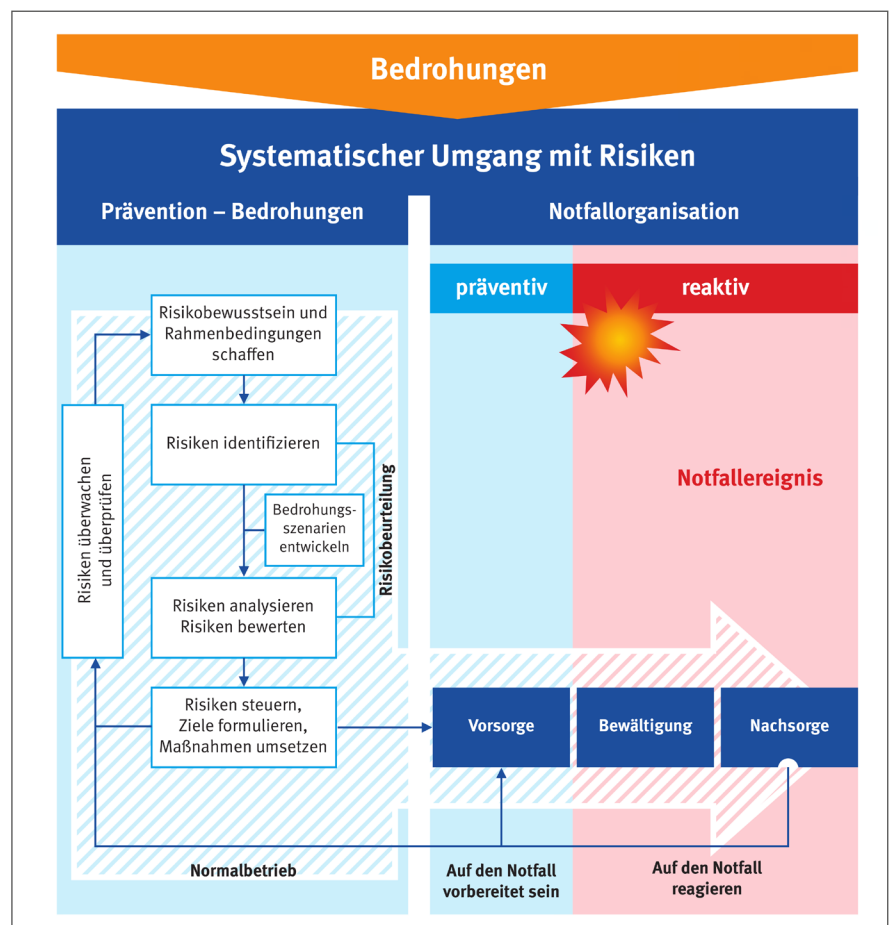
Bedrohungen

Systematischer Umgang mit Risiken

Prävention – Bedrohungen

Notfallorganisation

präventiv

reaktiv

Risikobewusstsein und Rahmenbedingungen schaffen

Risiken identifizieren

Bedrohungsszenarien entwickeln

Risiken analysieren Risiken bewerten

Risiken steuern, Ziele formulieren, Maßnahmen umsetzen

Risiken überwachen und überprüfen

Risikobeurteilung

Notfallereignis

Vorsorge

Bewältigung

Nachsorge

Normalbetrieb

Auf den Notfall vorbereitet sein

Auf den Notfall reagieren